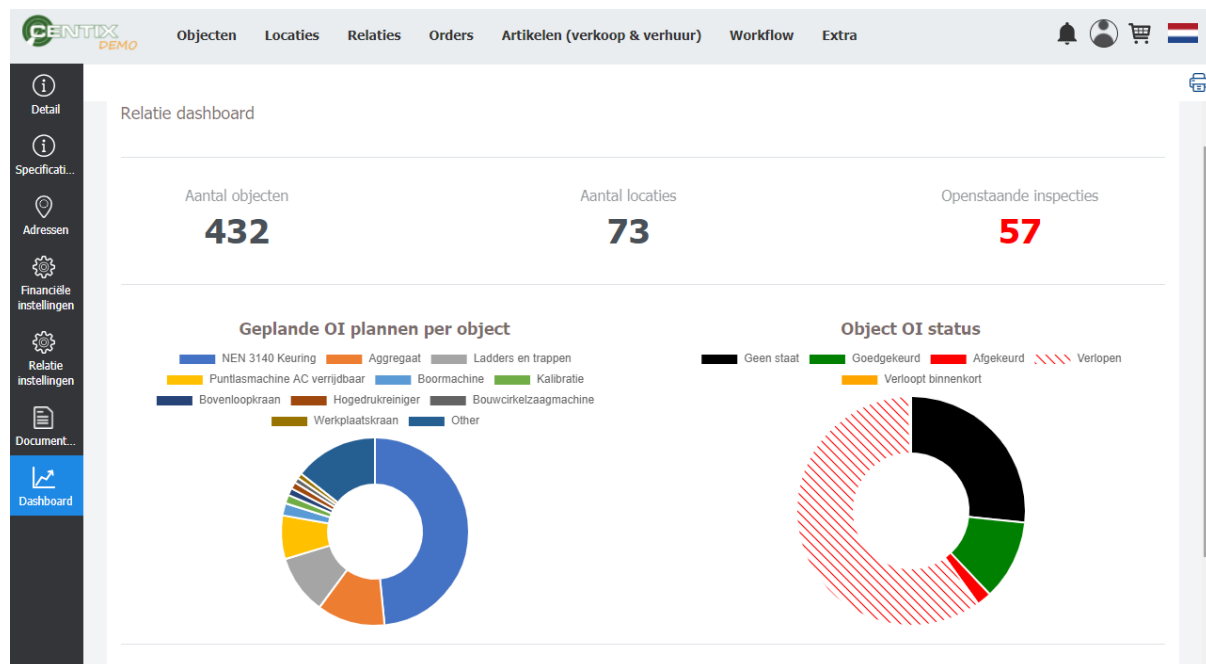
CENTIX DEMO

Objecten Locaties Relaties Orders Artikelen (verkoop & verhuur) Workflow Extra

Detail
Specificati...
Adressen
Financiële instellingen
Relatie instellingen
Document...
Dashboard

Relatie dashboard

Aantal objecten
432

Aantal locaties
73

Openstaande inspecties
57

Geplande OI plannen per object

NEN 3140 Keuring
Aggregaat
Ladders en trappen
Puntlasmachine AC verrijdbaar
Boormachine
Kalibratie
Bovenloopkraan
Hogedrukreiniger
Bouwcirkelzaagmachine
Werkplaatskraan
Other

Object OI status

Geen staat
Goedgekeurd
Afgekeurd
Verlopen
Verloopt binnenkort